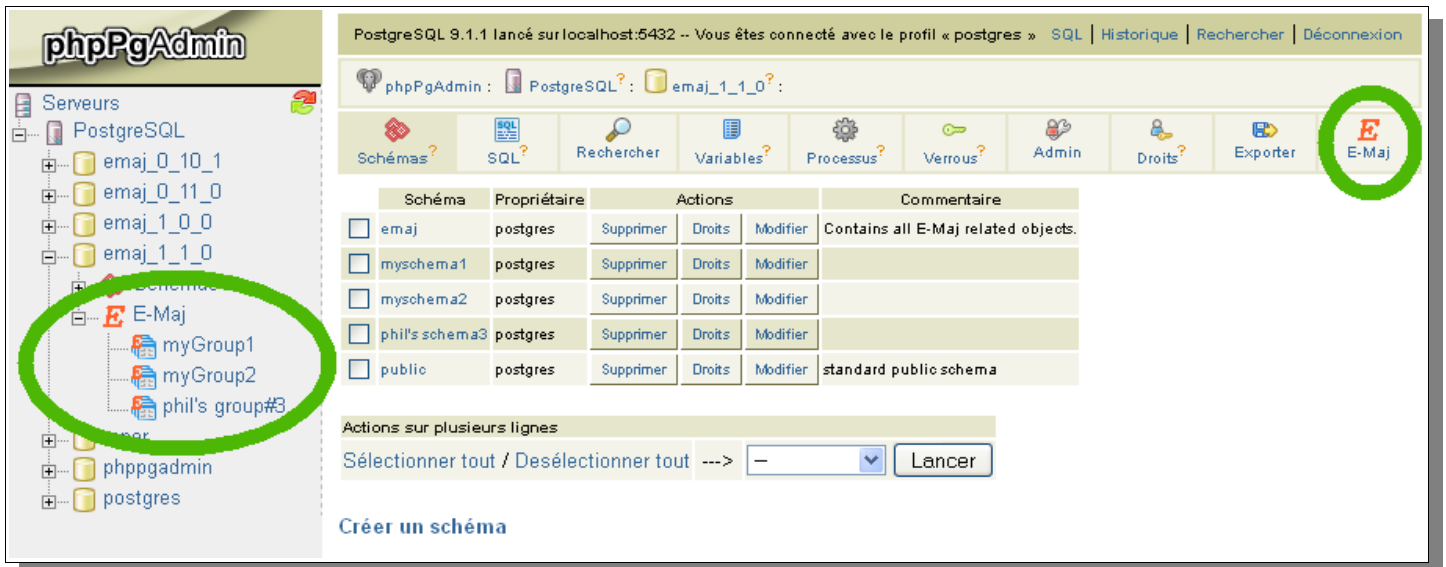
phpPgAdmin

Serveurs
PostgreSQL
emaj_0_10_1
emaj_0_11_0
emaj_1_0_0
emaj_1_1_0
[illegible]
E-Maj
myGroup1
myGroup2
phil's group#3
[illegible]
phppgadmin
postgres

PostgreSQL 9.1.1 lancé sur localhost:5432 -- Vous êtes connecté avec le profil « postgres » SQL | Historique | Rechercher | Déconnexion

phpPgAdmin : PostgreSQL? : emaj_1_1_0? :

Schémas? SQL? Rechercher Variables? Processus? Verrous? Admin Droits? Exporter E-Maj

| | Schéma | Propriétaire | Actions | | | Commentaire |
|---|---|---|---|---|---|---|
| ☐ | emaj | postgres | Supprimer | Droits | Modifier | Contains all E-Maj related objects. |
| ☐ | myschema1 | postgres | Supprimer | Droits | Modifier | |
| ☐ | myschema2 | postgres | Supprimer | Droits | Modifier | |
| ☐ | phil's schema3 | postgres | Supprimer | Droits | Modifier | |
| ☐ | public | postgres | Supprimer | Droits | Modifier | standard public schema |

Actions sur plusieurs lignes
Sélectionner tout / Desélectionner tout ---> -- Lancer

Créer un schéma